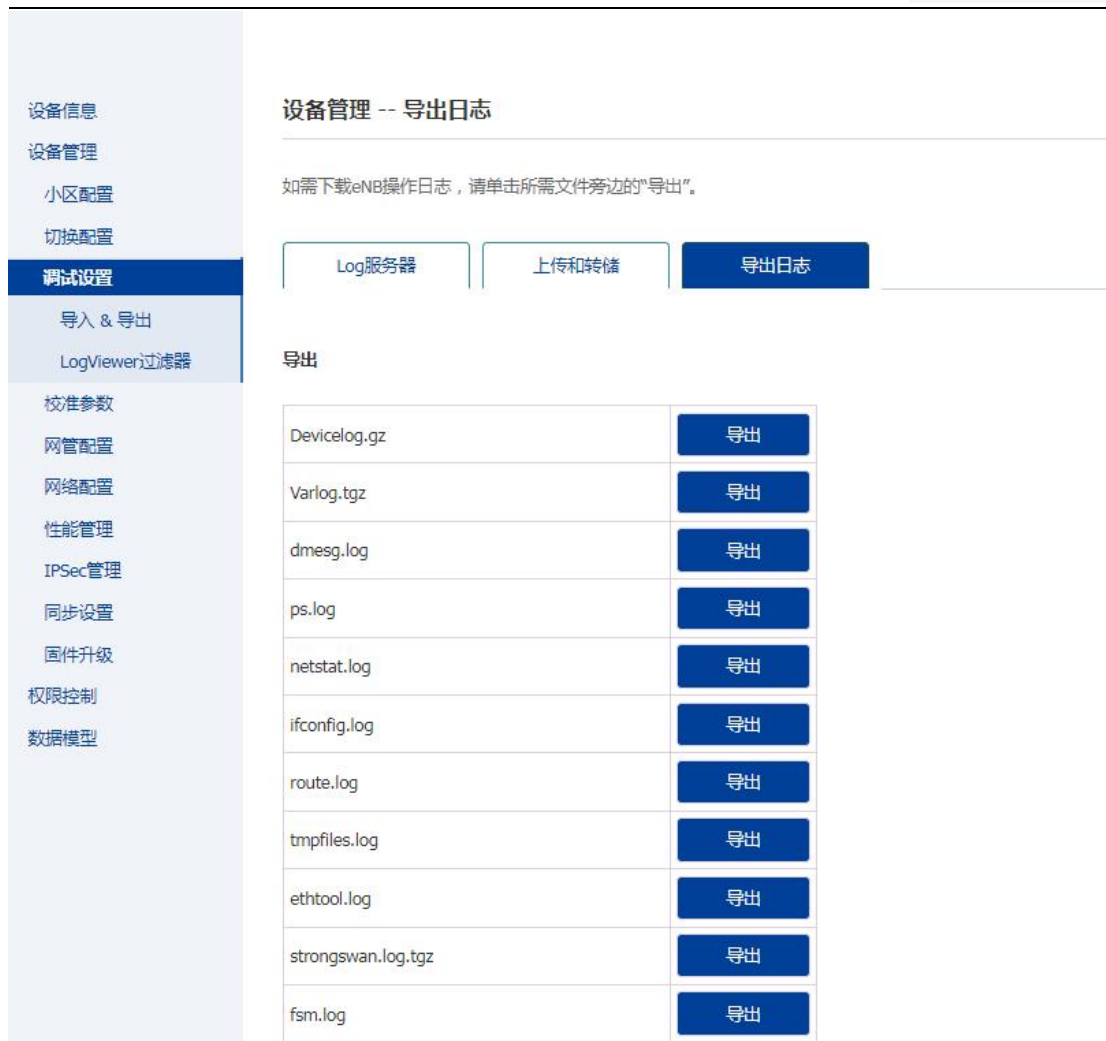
设备信息
设备管理
小区配置
切换配置
调试设置
导入 & 导出
LogViewer过滤器
校准参数
网管配置
网络配置
性能管理
IPSec管理
同步设置
固件升级
权限控制
数据模型

设备管理 -- 导出日志

如需下载eNB操作日志，请单击所需文件旁边的"导出"。

Log服务器
上传和转储
导出日志

导出

| | |
|---|---|
| Devicelog.gz | 导出 |
| Varlog.tgz | 导出 |
| dmesg.log | 导出 |
| ps.log | 导出 |
| netstat.log | 导出 |
| ifconfig.log | 导出 |
| route.log | 导出 |
| tmpfiles.log | 导出 |
| ethtool.log | 导出 |
| strongswan.log.tgz | 导出 |
| fsm.log | 导出 |